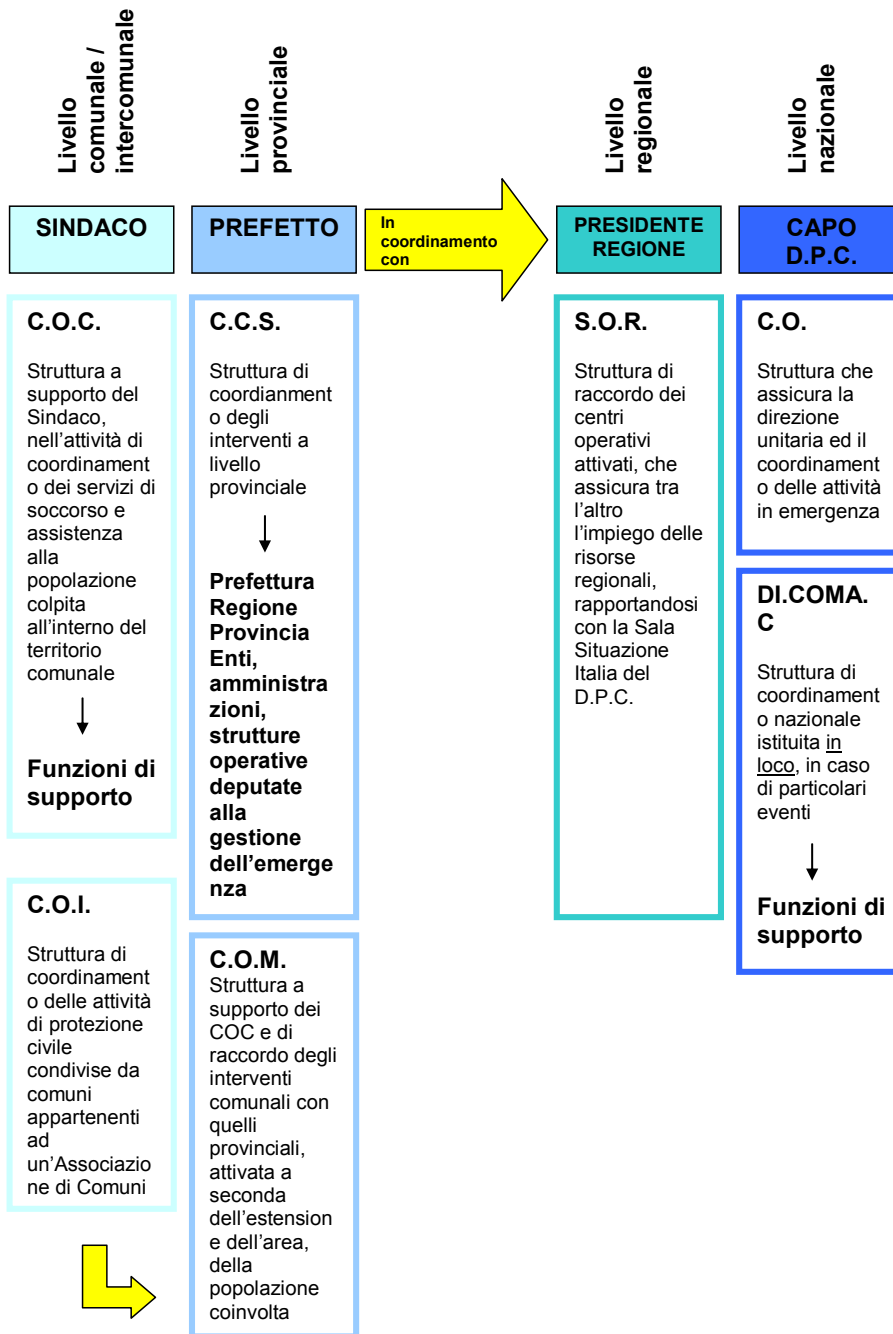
Livello comunale / intercomunale

Livello provinciale

Livello regionale

Livello nazionale

SINDACO

PREFETTO

In coordinamento con

PRESIDENTE REGIONE

CAPO D.P.C.

C.O.C.

Struttura a supporto del Sindaco, nell'attività di coordinamento dei servizi di soccorso e assistenza alla popolazione colpita all'interno del territorio comunale

Funzioni di supporto

C.O.I.

Struttura di coordinamento delle attività di protezione civile condivise da comuni appartenenti ad un'Associazione di Comuni

C.C.S.

Struttura di coordianmento degli interventi a livello provinciale

Prefettura Regione Provincia Enti, amministrazioni, strutture operative deputate alla gestione dell'emergenza

C.O.M.

Struttura a supporto dei COC e di raccordo degli interventi comunali con quelli provinciali, attivata a seconda dell'estensione dell'area, della popolazione coinvolta

S.O.R.

Struttura di raccordo dei centri operativi attivati, che assicura tra l'altro l'impiego delle risorse regionali, rapportandosi con la Sala Situazione Italia del D.P.C.

C.O.

Struttura che assicura la direzione unitaria ed il coordinamento delle attività in emergenza

DI.COMA.C

Struttura di coordinamento nazionale istituita in loco, in caso di particolari eventi

Funzioni di supporto